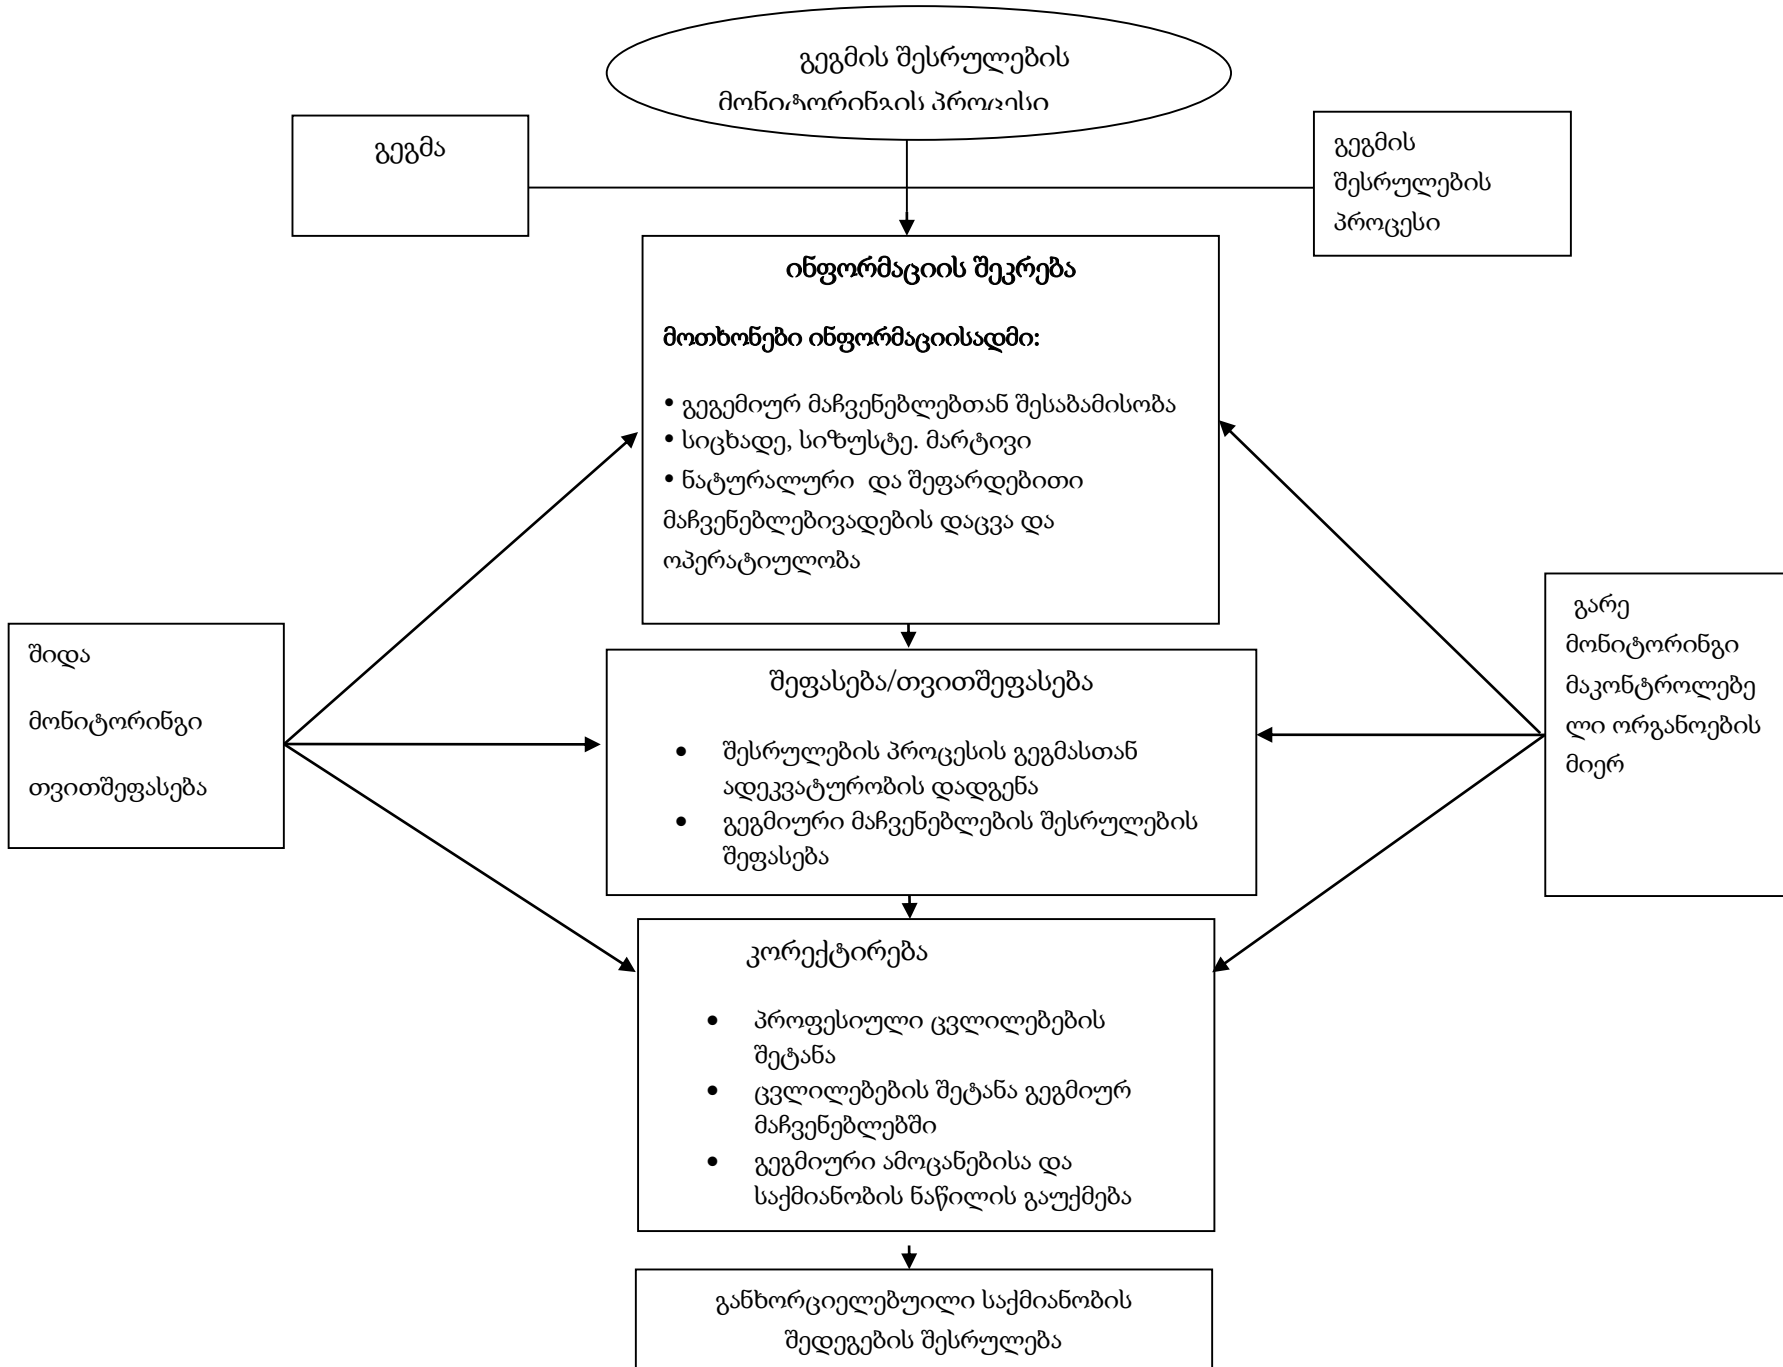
გეგმის შესრულების მონიტორინგის პროცესი

გეგმა

გეგმის შესრულების პროცესი

ინფორმაციის შეკრება

მოთხონები ინფორმაციისადმი:

• გეგემიურ მაჩვენებლებთან შესაბამისობა
• სიცხადე, სიზუსტე. მარტივი
• ნატურალური და შეფარდებითი მაჩვენებლებივადების დაცვა და ოპერატიულობა

შიდა

მონიტორინგი

თვითშეფასება

გარე მონიტორინგი მაკონტროლებელი ორგანოების მიერ

შეფასება/თვითშეფასება

• შესრულების პროცესის გეგმასთან ადეკვატურობის დადგენა
• გეგმიური მაჩვენებლების შესრულების შეფასება

კორექტირება

• პროფესიული ცვლილებების შეტანა
• ცვლილებების შეტანა გეგმიურ მაჩვენებლებში
• გეგმიური ამოცანებისა და საქმიანობის ნაწილის გაუქმება

განხორციელებუილი საქმიანობის შედეგების შესრულება